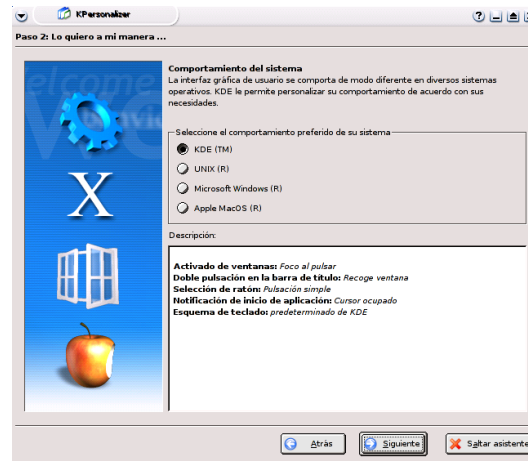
KPersonalizer

Paso 2: Lo quiero a mi manera ...

Comportamiento del sistema
La interfaz gráfica de usuario se comporta de modo diferente en diversos sistemas operativos. KDE le permite personalizar su comportamiento de acuerdo con sus necesidades.

Seleccione el comportamiento preferido de su sistema

KDE (TM)
UNIX (R)
Microsoft Windows (R)
Apple MacOS (R)

Descripción:

Activado de ventanas: Foco al pulsar
Doble pulsación en la barra de título: Recoge ventana
Selección de ratón: Pulsación simple
Notificación de inicio de aplicación: Cursor ocupado
Esquema de teclado: predeterminado de KDE

Atrás
Siguiente
Saltar asistente